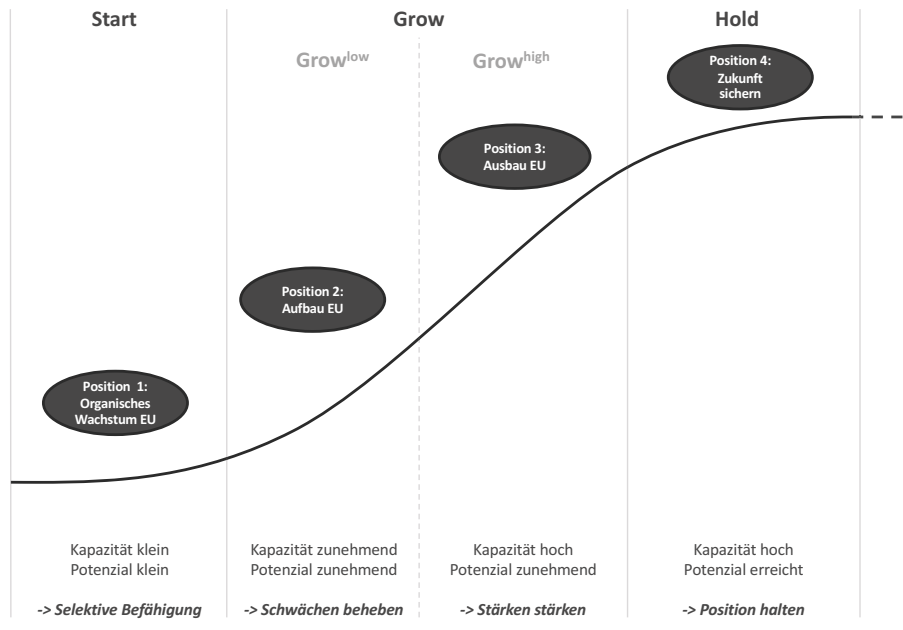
Start

Grow

Hold

Grow$^{low}$

Grow$^{high}$

Position 4: Zukunft sichern

Position 3: Ausbau EU

Position 2: Aufbau EU

Position 1: Organisches Wachstum EU

Kapazität klein
Potenzial klein

-> Selektive Befähigung

Kapazität zunehmend
Potenzial zunehmend

-> Schwächen beheben

Kapazität hoch
Potenzial zunehmend

-> Stärken stärken

Kapazität hoch
Potenzial erreicht

-> Position halten